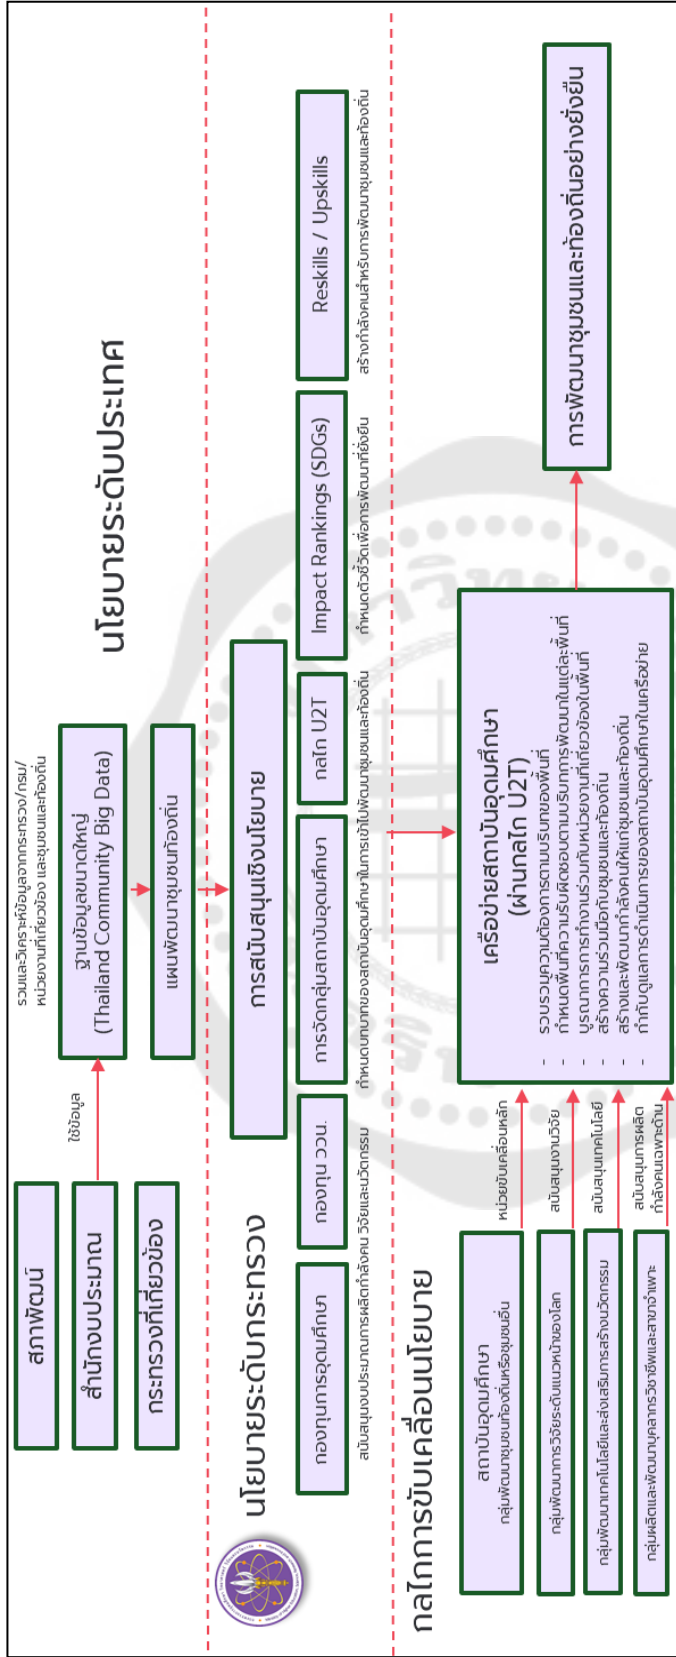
นโยบายระดับประเทศ

สภาพัฒน์

สำนักงบประมาณ

กระทรวงที่เกี่ยวข้อง

ใช้ข้อมูล

รวมและวิเคราะห์ข้อมูลจากกระทรวง/กรม/หน่วยงานที่เกี่ยวข้อง และชุมชนและท้องถิ่น

ฐานข้อมูลขนาดใหญ่ (Thailand Community Big Data)

แผนพัฒนาชุมชนท้องถิ่น

นโยบายระดับกระทรวง

การสนับสนุนเชิงนโยบาย

กองทุนการอุดมศึกษา

สนับสนุนงบประมาณการผลิตกำลังคน วิจัยและนวัตกรรม

กองทุน ววน.

การจัดกลุ่มสถาบันอุดมศึกษา

กำหนดบทบาทของสถาบันอุดมศึกษาในการเข้าไปพัฒนาชุมชนและท้องถิ่น

กลไก U2T

Impact Rankings (SDGs)

กำหนดตัวชี้วัดเพื่อการพัฒนาที่ยั่งยืน

Reskills / Upskills

สร้างกำลังคนสำหรับการพัฒนาชุมชนและท้องถิ่น

กลไกการขับเคลื่อนนโยบาย

สถาบันอุดมศึกษา
กลุ่มพัฒนาชุมชนท้องถิ่นหรือชุมชนอื่น

หน่วยขับเคลื่อนหลัก

กลุ่มพัฒนาการวิจัยระดับแนวหน้าของโลก

สนับสนุนงานวิจัย

กลุ่มพัฒนาเทคโนโลยีและส่งเสริมการสร้างนวัตกรรม

สนับสนุนเทคโนโลยี

กลุ่มผลิตและพัฒนาบุคลากรวิชาชีพและสายวิชาเฉพาะ

สนับสนุนการผลิตกำลังคนเฉพาะด้าน

เครือข่ายสถาบันอุดมศึกษา (ผ่านกลไก U2T)

- รวบรวมความต้องการตามบริบทของพื้นที่
- กำหนดพื้นที่ความรับผิดชอบตามบริบทการพัฒนาในแต่ละพื้นที่
- บูรณาการการทำงานร่วมกับหน่วยงานที่เกี่ยวข้องในพื้นที่
- สร้างความร่วมมือกับชุมชนและท้องถิ่น
- สร้างและพัฒนากำลังคนให้แก่ชุมชนและท้องถิ่น
- กำกับดูแลการดำเนินการของสถาบันอุดมศึกษาในเครือข่าย

การพัฒนาชุมชนและท้องถิ่นอย่างยั่งยืน